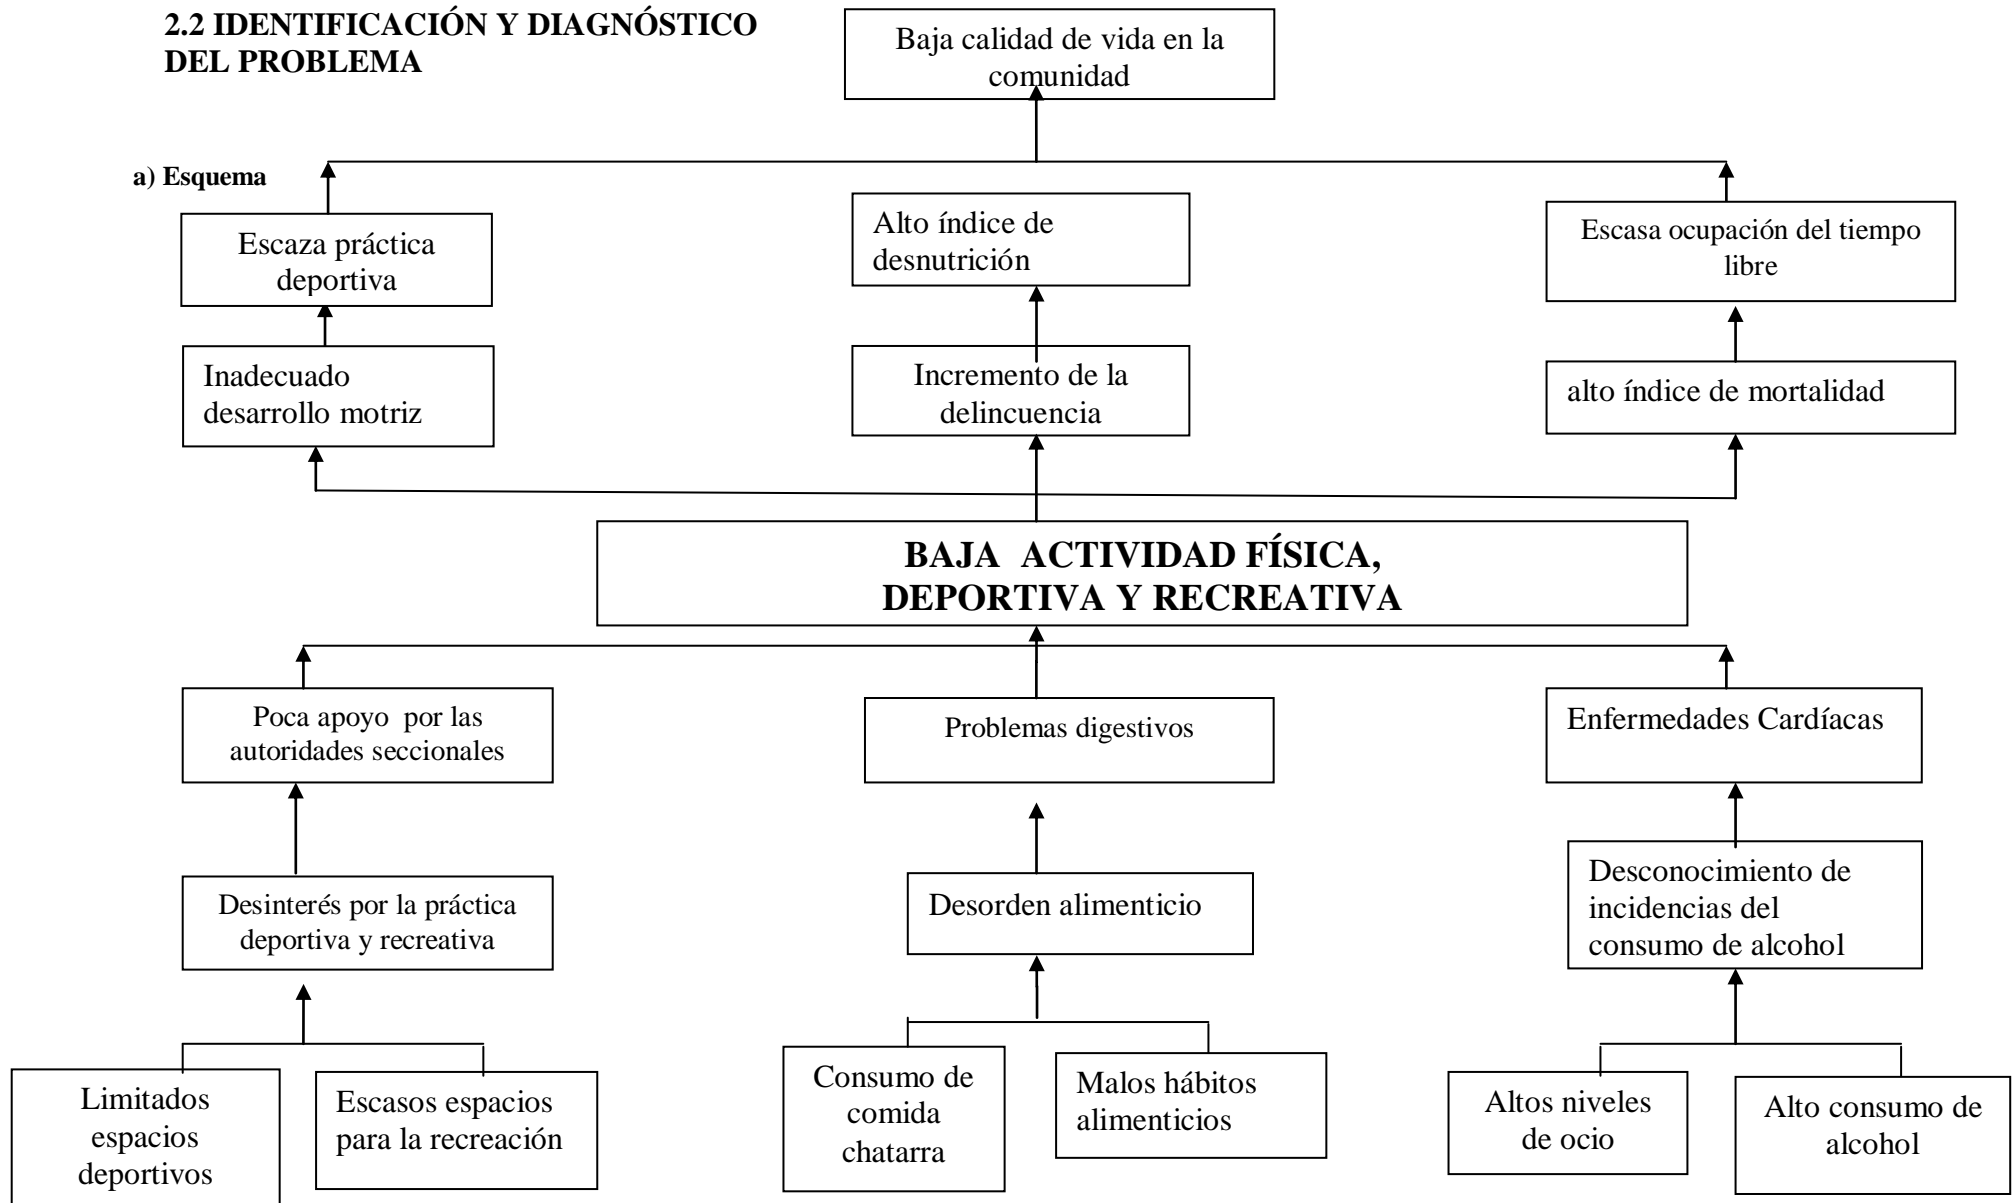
2.2 IDENTIFICACIÓN Y DIAGNÓSTICO DEL PROBLEMA

Baja calidad de vida en la comunidad

a) Esquema

Escaza práctica deportiva

Alto índice de desnutrición

Escasa ocupación del tiempo libre

Inadecuado desarrollo motriz

Incremento de la delincuencia

alto índice de mortalidad

BAJA ACTIVIDAD FÍSICA, DEPORTIVA Y RECREATIVA

Poca apoyo por las autoridades seccionales

Problemas digestivos

Enfermedades Cardíacas

Desinterés por la práctica deportiva y recreativa

Desorden alimenticio

Desconocimiento de incidencias del consumo de alcohol

Limitados espacios deportivos

Escasos espacios para la recreación

Consumo de comida chatarra

Malos hábitos alimenticios

Altos niveles de ocio

Alto consumo de alcohol